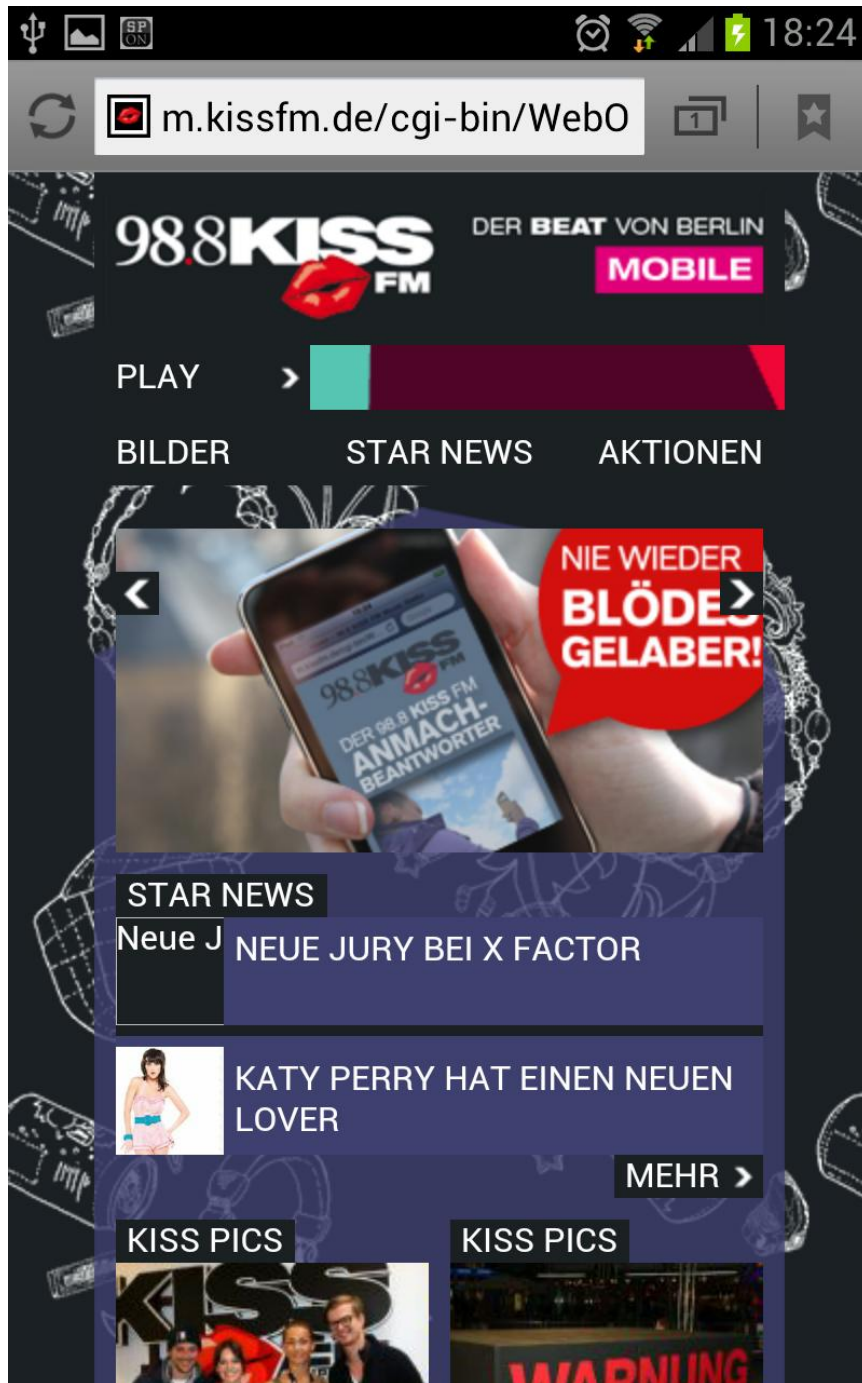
18:24

m.kissfm.de/cgi-bin/WebO

1

98.8 KISS FM

DER BEAT VON BERLIN

MOBILE

PLAY

BILDER STAR NEWS AKTIONEN

NIE WIEDER BLÖDES GELABER!

98.8 KISS FM

DER 98.8 KISS FM ANMACH-BEANTWORTER

STAR NEWS

Neue J

NEUE JURY BEI X FACTOR

KATY PERRY HAT EINEN NEUEN LOVER

MEHR

KISS PICS

KISS PICS

KISS

WARNUNG